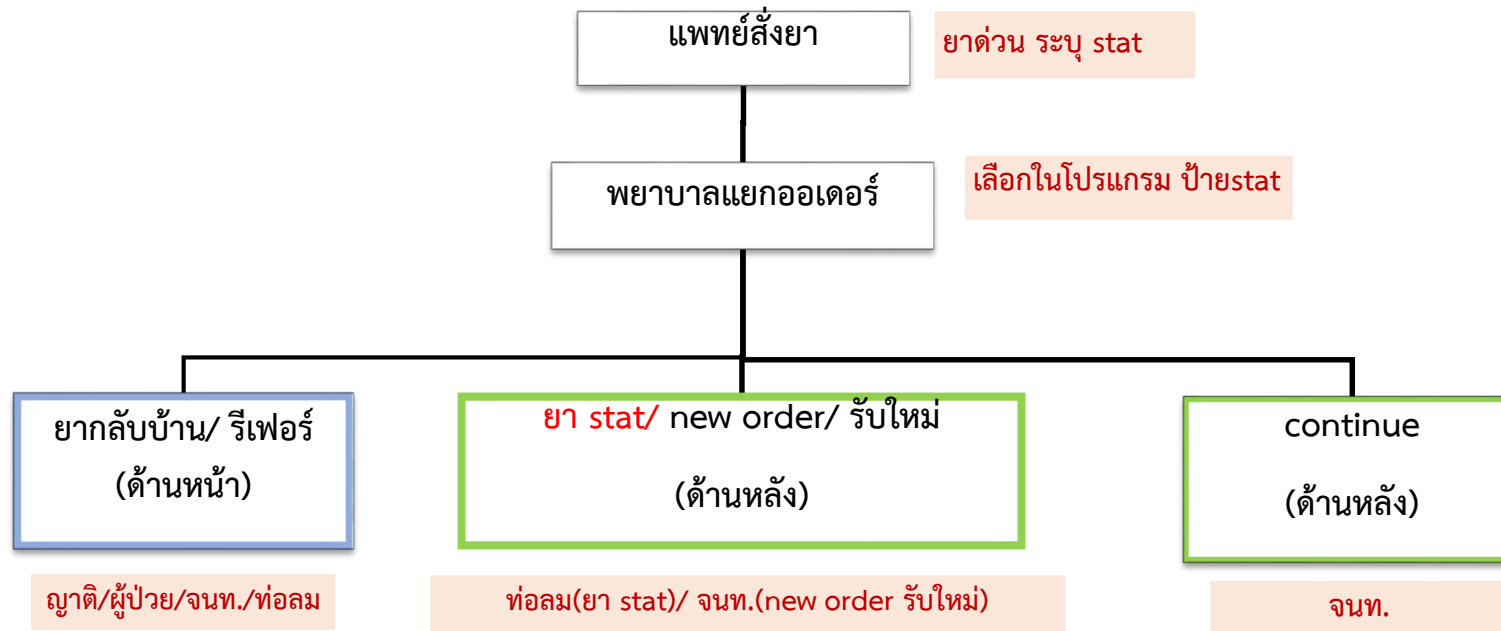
แพทย์สั่งยา

ยาด่วน ระบุ stat

พยาบาลแยกออเดอร์

เลือกในโปรแกรม ป้ายstat

ยากลับบ้าน/ รีเฟอร์ (ด้านหน้า)

ยา stat/ new order/ รับใหม่ (ด้านหลัง)

continue (ด้านหลัง)

ญาติ/ผู้ป่วย/จนท./ท่อลม

ท่อลม(ยา stat)/ จนท.(new order รับใหม่)

จนท.